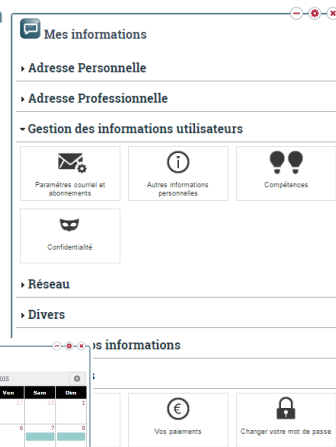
Mes informations

▸ Adresse Personnelle

▸ Adresse Professionnelle

▾ Gestion des informations utilisateurs

Paramètres courriel et abonnements

Autres informations personnelles

Compétences

Confidentialité

▸ Réseau

▸ Divers

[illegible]s informations

Vos paiements

Changer votre mot de passe

015

Ven

Sam

Dim

1

6

7

8